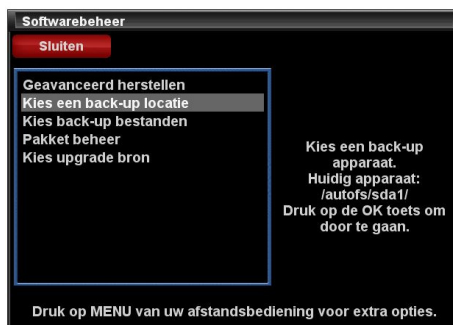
Softwarebeheer

Sluiten

Geavanceerd herstellen
Kies een back-up locatie
Kies back-up bestanden
Pakket beheer
Kies upgrade bron

Kies een back-up apparaat.
Huidig apparaat:
/autofs/sda1/
Druk op de OK toets om door te gaan.

Druk op MENU van uw afstandsbediening voor extra opties.